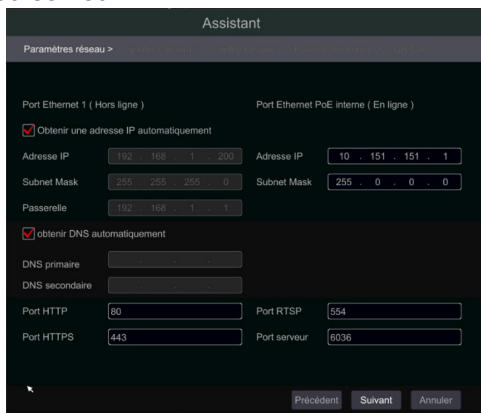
Assistant

Paramètres réseau > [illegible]

Port Ethernet 1 ( Hors ligne )

Port Ethernet PoE interne ( En ligne )

Obtenir une adresse IP automatiquement

Adresse IP 192 . 168 . 1 . 200

Adresse IP 10 . 151 . 151 . 1

Subnet Mask 255 . 255 . 255 . 0

Subnet Mask 255 . 0 . 0 . 0

Passerelle 192 . 168 . 1 . 1

obtenir DNS automatiquement

DNS primaire

DNS secondaire

Port HTTP 80

Port RTSP 554

Port HTTPS 443

Port serveur 6036

Précédent Suivant Annuler